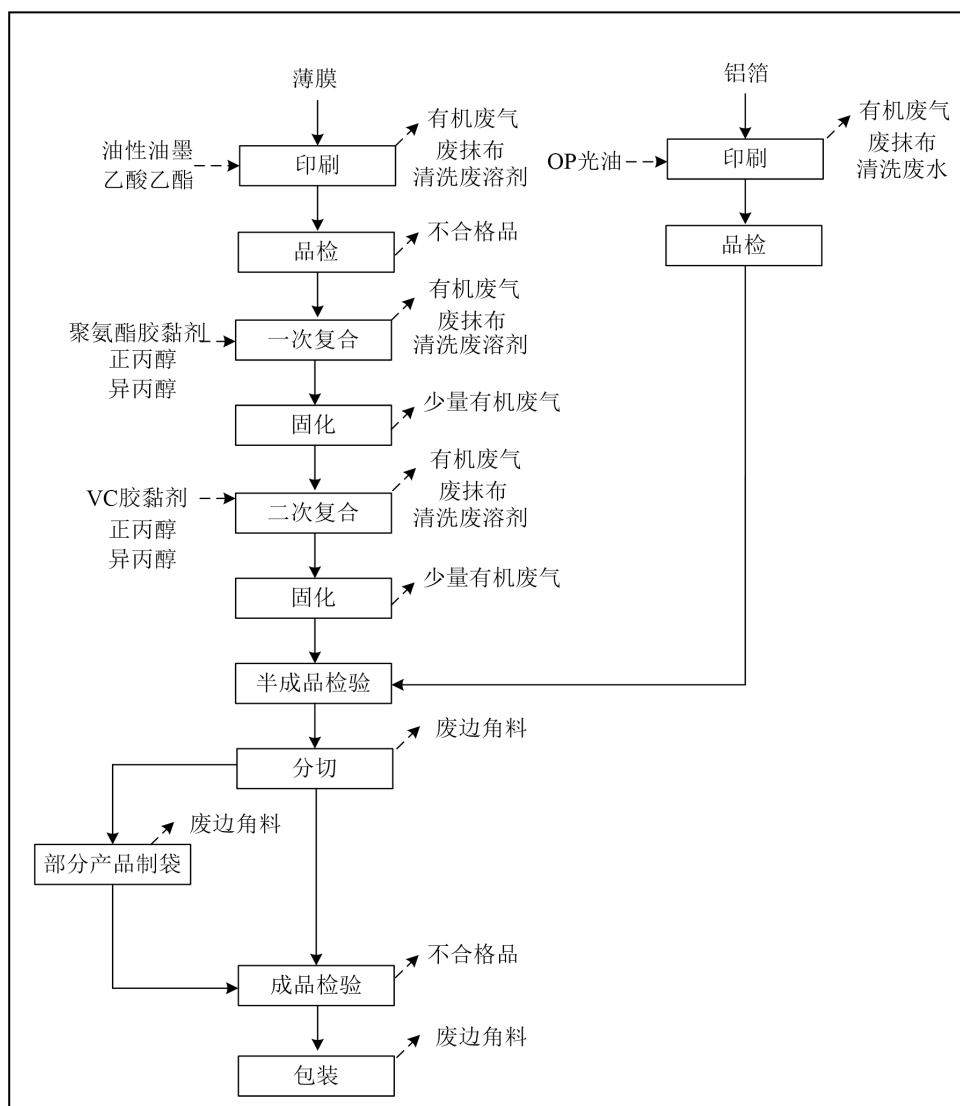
薄膜

油性油墨
乙酸乙酯

印刷

有机废气
废抹布
清洗废溶剂

品检

不合格品

聚氨酯胶黏剂
正丙醇
异丙醇

一次复合

有机废气
废抹布
清洗废溶剂

固化

少量有机废气

VC胶黏剂
正丙醇
异丙醇

二次复合

有机废气
废抹布
清洗废溶剂

固化

少量有机废气

铝箔

OP光油

印刷

有机废气
废抹布
清洗废水

品检

半成品检验

分切

废边角料

部分产品制袋

废边角料

成品检验

不合格品

包装

废边角料